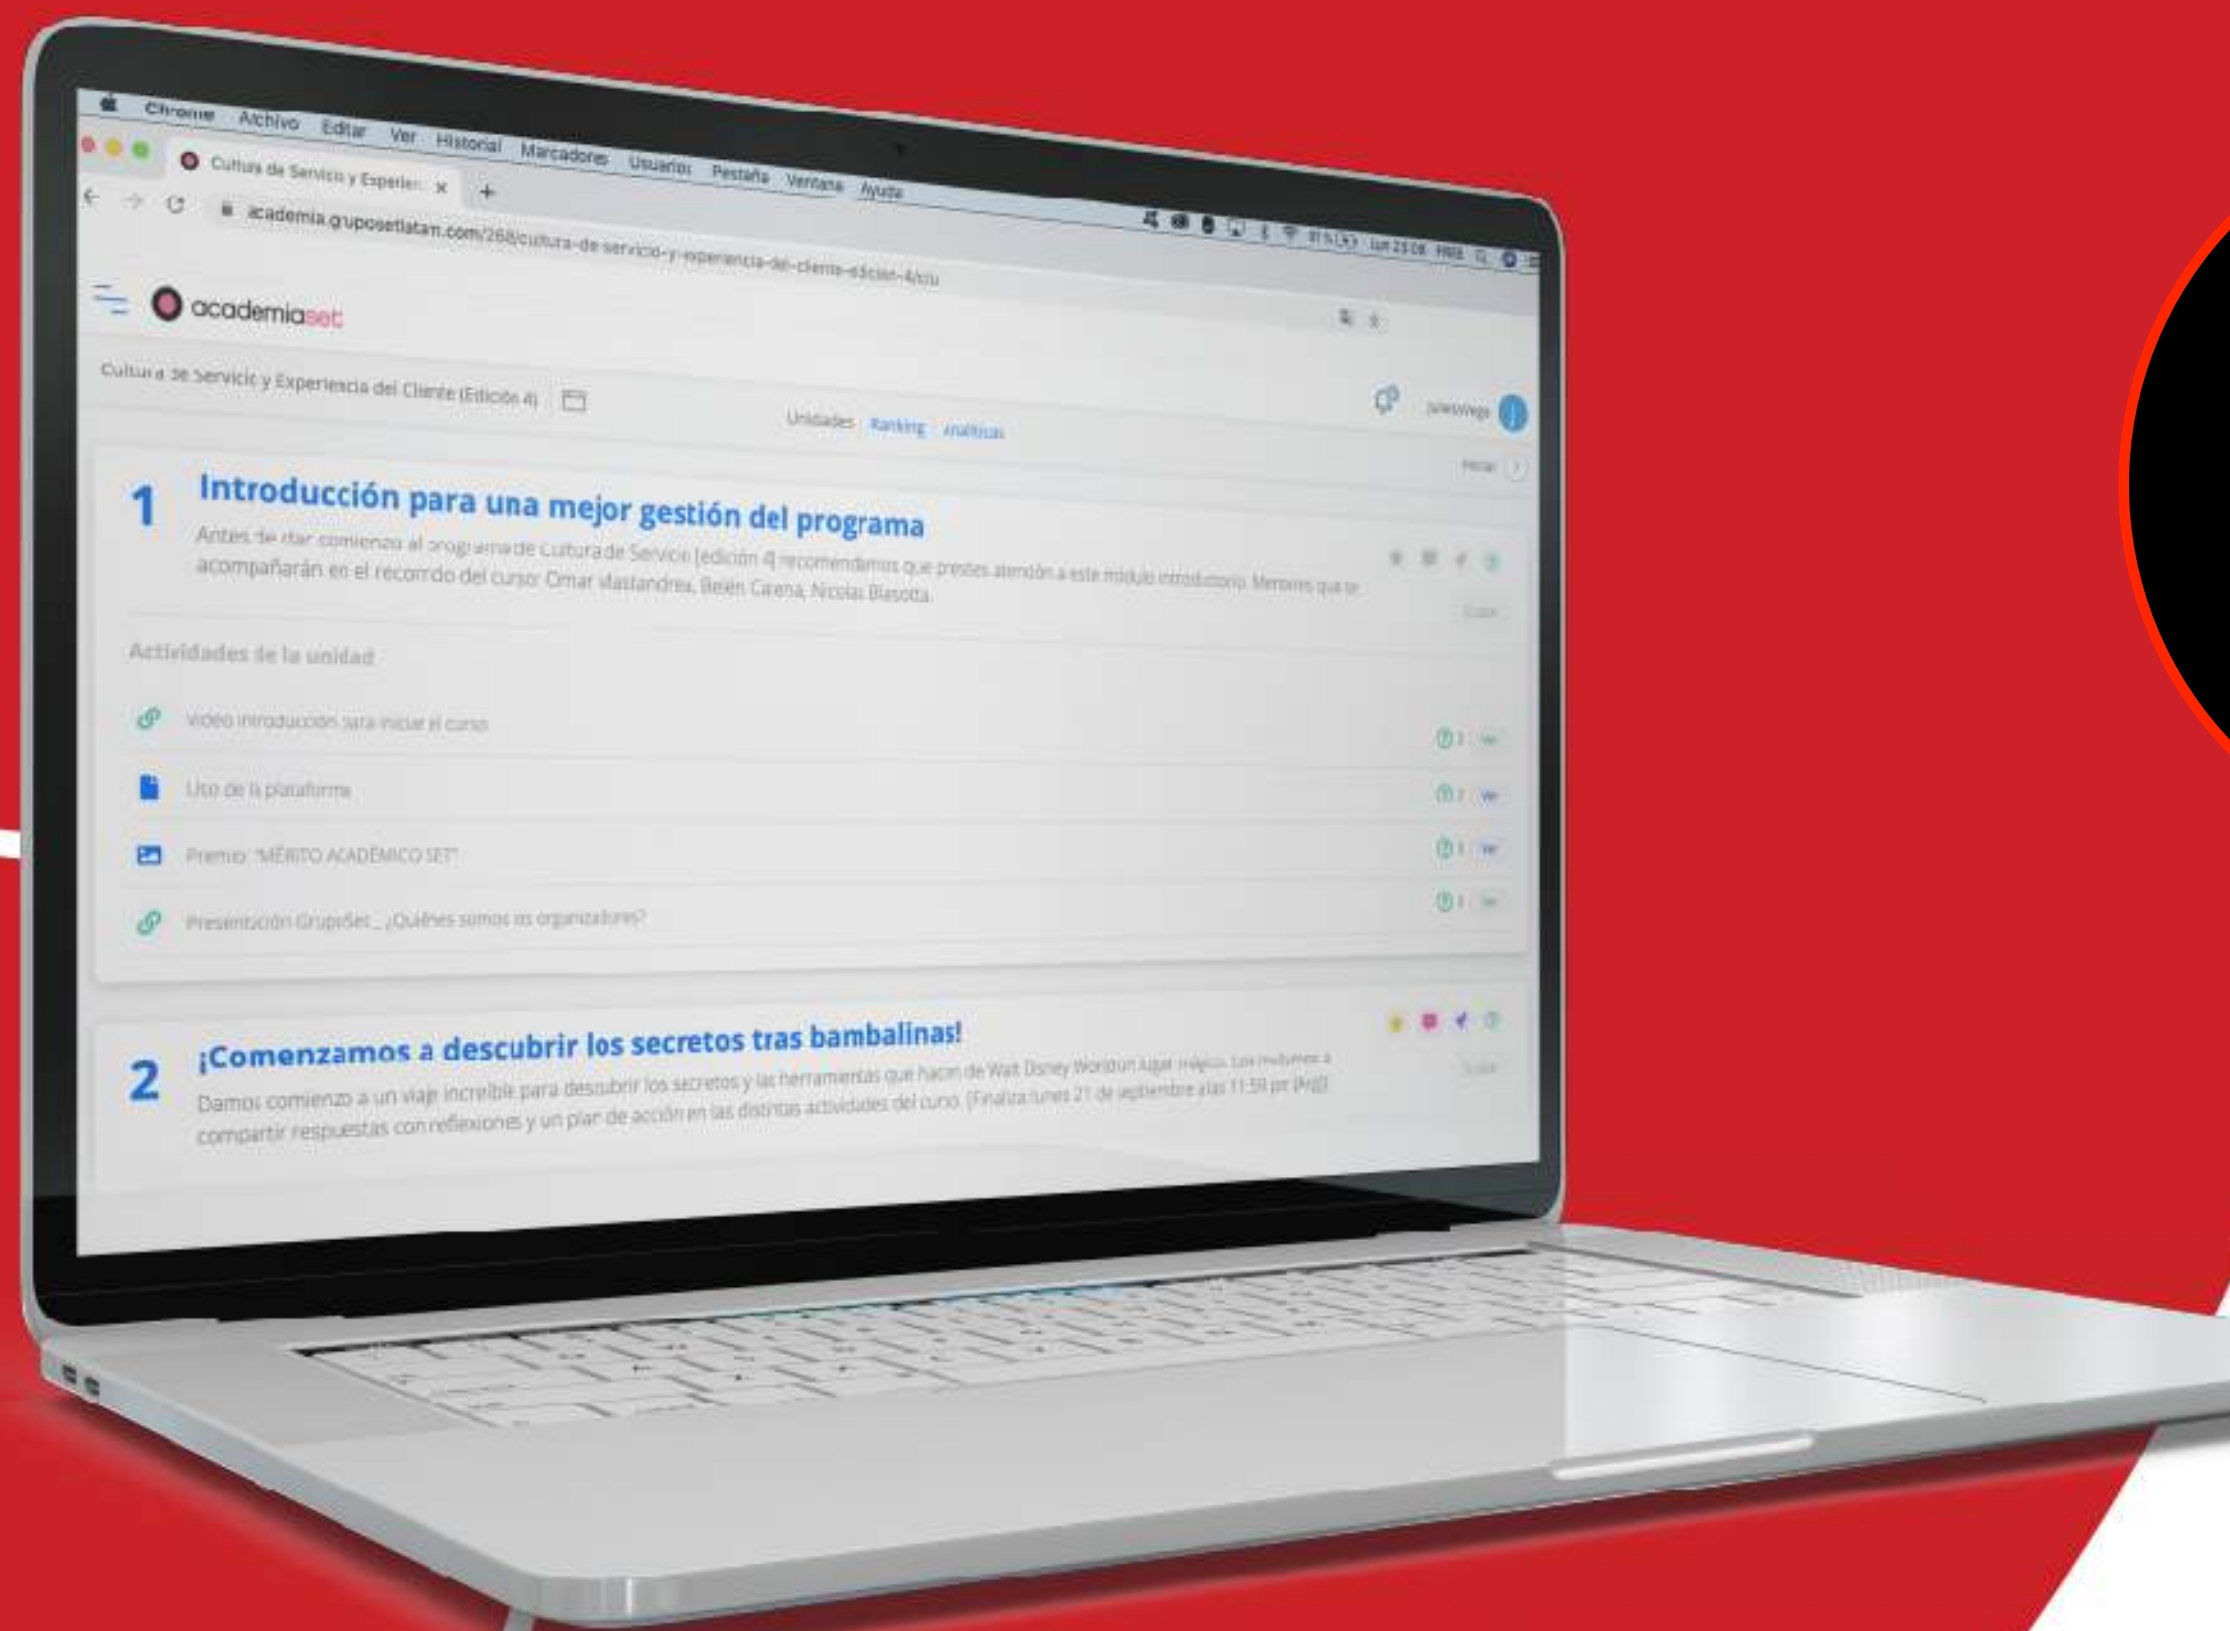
Chrome Archivo Editar Ver Historial Marcadores Usuarios Pestaña Ventana Ayuda

Cultura de Servicio y Experien ×

academia.gruposetlatam.com/268/cultura-de-servicio-y-experiencia-del-cliente-edicion-4/clu

academiaset

Cultura de Servicio y Experiencia del Cliente (Edición 4)

Unidades Ranking Analíticas

1 Introducción para una mejor gestión del programa

Antes de dar comienzo al programa de Cultura de Servicio (edición 4) recomendamos que prestes atención a este módulo introductorio. Mentores que te acompañarán en el recorrido del curso: Omar Mastandrea, Belén Carena, Nicolás Biasotta.

Actividades de la unidad

Video introducción para iniciar el curso

Uso de la plataforma

Premio "MÉRITO ACADÉMICO SET"

Presentación GrupoSet _ ¿Quiénes somos los organizadores?

2 ¡Comenzamos a descubrir los secretos tras bambalinas!

Damos comienzo a un viaje increíble para descubrir los secretos y las herramientas que hacen de Walt Disney World un lugar mágico. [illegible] compartir respuestas con reflexiones y un plan de acción en las distintas actividades del curso. (Finaliza lunes 21 de septiembre a las 11:59 pm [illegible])